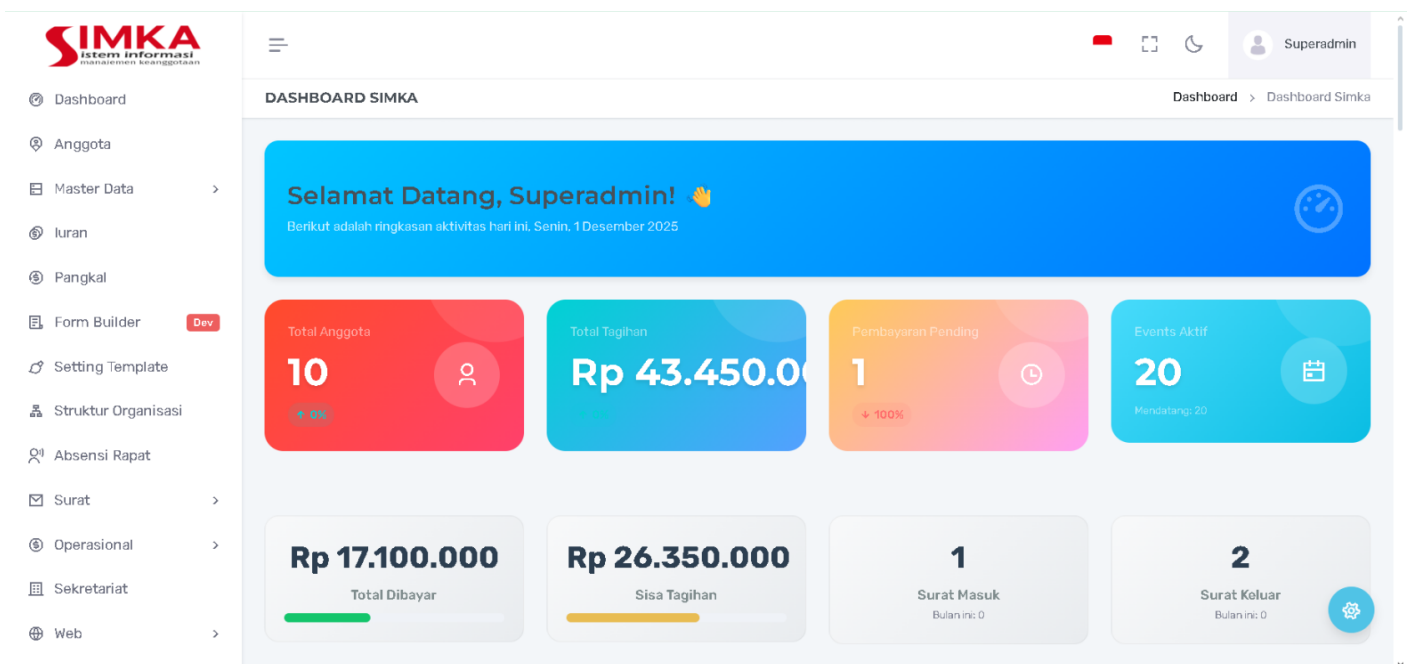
SIMKA
istem informasi
manajemen keanggotaan

Dashboard
Anggota
Master Data
Iuran
Pangkal
Form Builder Dev
Setting Template
Struktur Organisasi
Absensi Rapat
Surat
Operasional
Sekretariat
Web

Superadmin

DASHBOARD SIMKA
Dashboard > Dashboard Simka

Selamat Datang, Superadmin! 👋
Berikut adalah ringkasan aktivitas hari ini, Senin, 1 Desember 2025

Total Anggota
10
↑ 0%

Total Tagihan
Rp 43.450.0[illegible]

Pembayaran Pending
1
↓ 100%

Events Aktif
20
Mendatang: 20

Rp 17.100.000
Total Dibayar

Rp 26.350.000
Sisa Tagihan

1
Surat Masuk
Bulan ini: 0

2
Surat Keluar
Bulan ini: 0